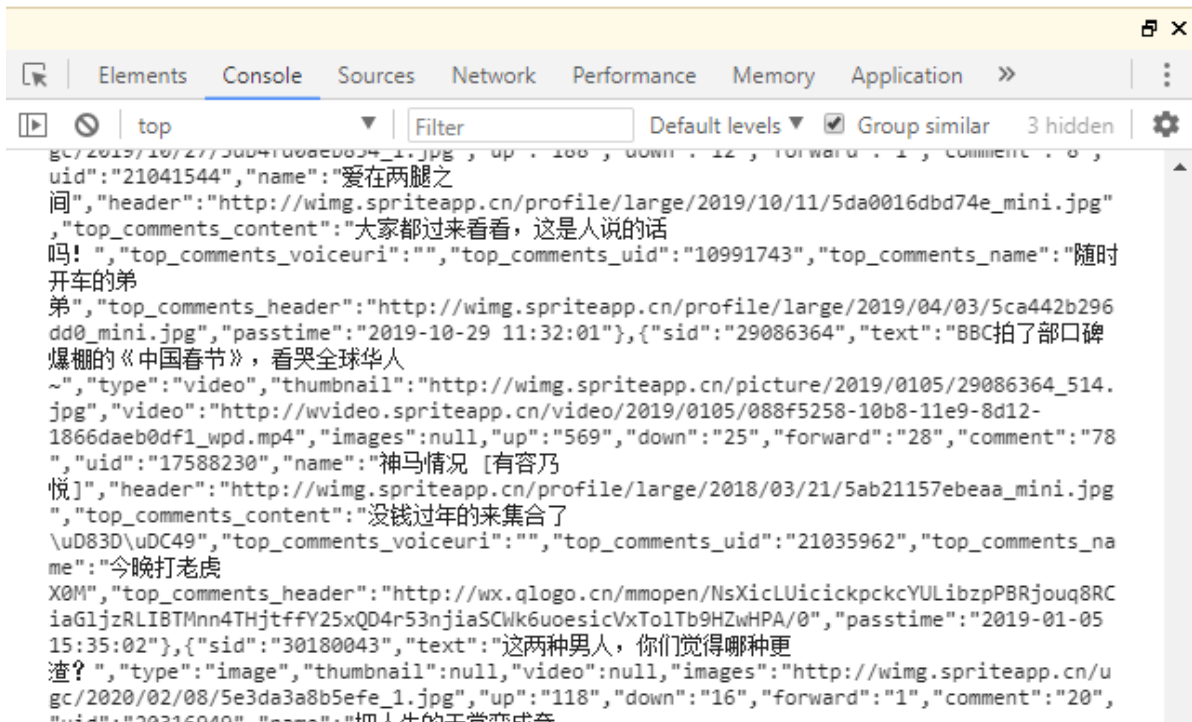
Elements Console Sources Network Performance Memory Application »

top Filter Default levels ▼ Group similar 3 hidden

gc/2019/10/27/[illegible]_1.jpg","up":"188","down":"12","forward":"1","comment":"8","uid":"21041544","name":"爱在两腿之间","header":"http://wimg.spriteapp.cn/profile/large/2019/10/11/5da0016dbd74e_mini.jpg","top_comments_content":"大家都过来看看，这是人说的话吗！","top_comments_voiceuri":"","top_comments_uid":"10991743","top_comments_name":"随时开车的弟弟","top_comments_header":"http://wimg.spriteapp.cn/profile/large/2019/04/03/5ca442b296dd0_mini.jpg","passtime":"2019-10-29 11:32:01"},{"sid":"29086364","text":"BBC拍了部口碑爆棚的《中国春节》，看哭全球华人~","type":"video","thumbnail":"http://wimg.spriteapp.cn/picture/2019/0105/29086364_514.jpg","video":"http://wvideo.spriteapp.cn/video/2019/0105/088f5258-10b8-11e9-8d12-1866daeb0df1_wpd.mp4","images":null,"up":"569","down":"25","forward":"28","comment":"78","uid":"17588230","name":"神马情况 [有容乃悦]","header":"http://wimg.spriteapp.cn/profile/large/2018/03/21/5ab21157ebeaa_mini.jpg","top_comments_content":"没钱过年的来集合了\uD83D\uDC49","top_comments_voiceuri":"","top_comments_uid":"21035962","top_comments_name":"今晚打老虎X0M","top_comments_header":"http://wx.qlogo.cn/mmopen/NsXicLUicickpckcYULibzpPBRjouq8RCiaGljzRLIBTMnn4THjtffY25xQD4r53njiaSCWk6uoesicVxTolTb9HZwHPA/0","passtime":"2019-01-05 15:35:02"},{"sid":"30180043","text":"这两种男人，你们觉得哪种更渣？","type":"image","thumbnail":null,"video":null,"images":"http://wimg.spriteapp.cn/ugc/2020/02/08/5e3da3a8b5efe_1.jpg","up":"118","down":"16","forward":"1","comment":"20","uid":"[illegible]","name":"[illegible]